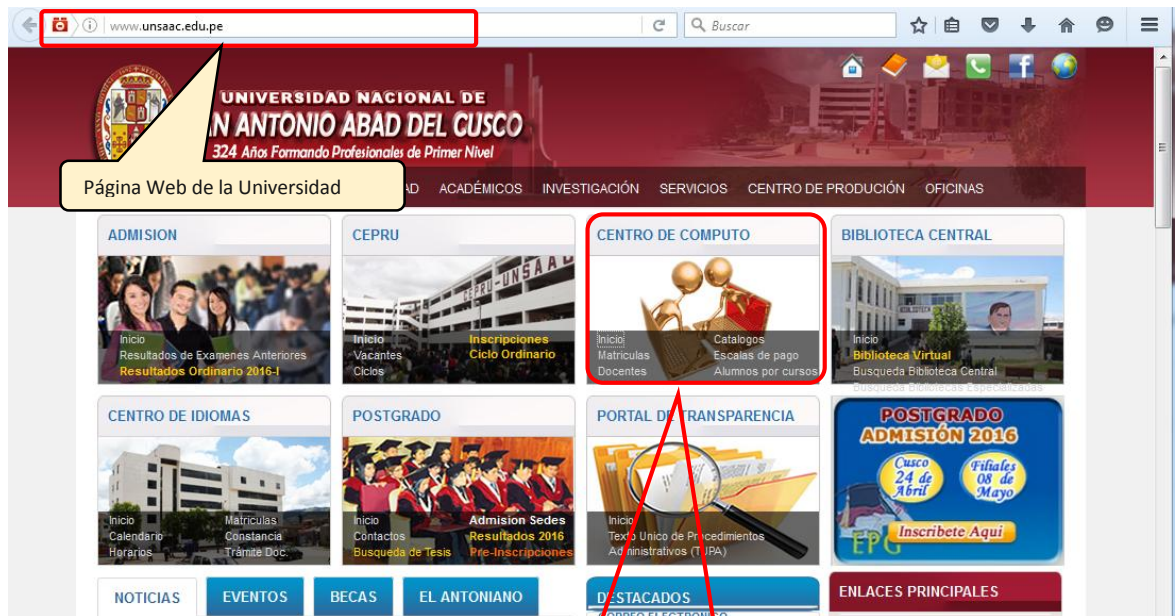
www.unsaac.edu.pe

Buscar

UNIVERSIDAD NACIONAL DE
AN ANTONIO ABAD DEL CUSCO
324 Años Formando Profesionales de Primer Nivel

Página Web de la Universidad

AD ACADÉMICOS INVESTIGACIÓN SERVICIOS CENTRO DE PRODUCIÓN OFICINAS

ADMISION
Inicio
Resultados de Examenes Anteriores
Resultados Ordinario 2016-I

CEPRU
Inicio
Vacantes
Ciclos
Inscripciones
Ciclo Ordinario

CENTRO DE COMPUTO
Inicio
Matriculas
Docentes
Catalogos
Escalas de pago
Alumnos por cursos

BIBLIOTECA CENTRAL
Inicio
Biblioteca Virtual
Busqueda Biblioteca Central
Busqueda Bibliotecas Especializadas

CENTRO DE IDIOMAS
Inicio
Calendario
Horarios
Matriculas
Constancia
Trámite Doc.

POSTGRADO
Inicio
Contactos
Busqueda de Tesis
Admision Sedes
Resultados 2016
Pre-Inscripciones

PORTAL DE TRANSPARENCIA
Inicio
Texto Unico de Procedimientos Administrativos (TUPA)

POSTGRADO
ADMISIÓN 2016
Cusco 24 de Abril
Filiales 08 de Mayo
Inscribete Aqui
EPG

NOTICIAS
EVENTOS
BECAS
EL ANTONIANO
DESTACADOS
CORREO ELECTRONICO
ENLACES PRINCIPALES